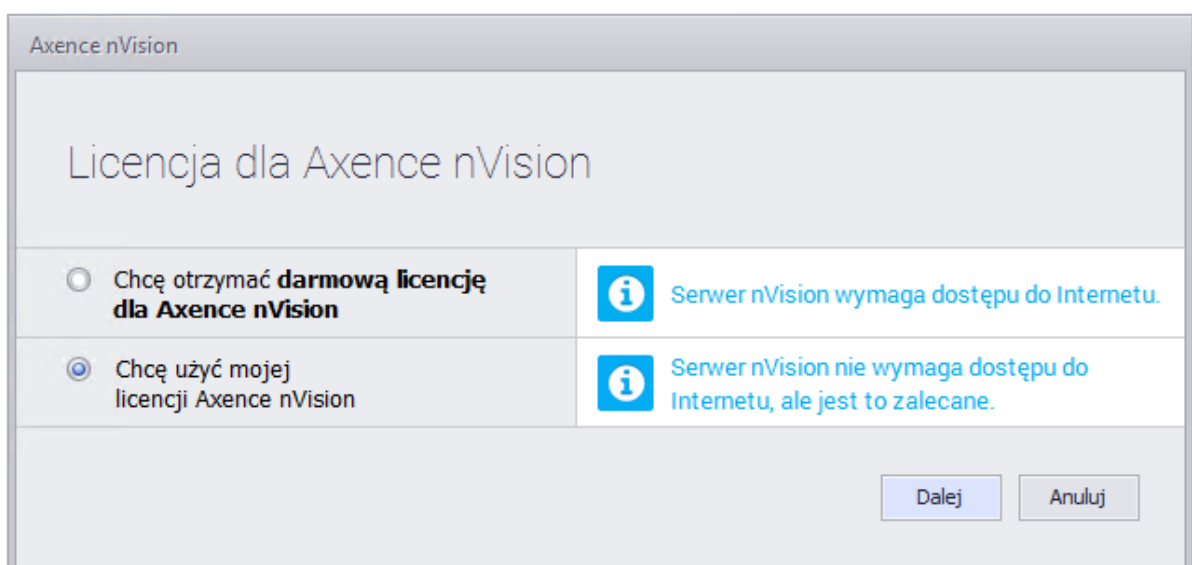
Axence nVision

Licencja dla Axence nVision

Chcę otrzymać **darmową licencję dla Axence nVision**

Serwer nVision wymaga dostępu do Internetu.

Chcę użyć mojej licencji Axence nVision

Serwer nVision nie wymaga dostępu do Internetu, ale jest to zalecane.

Dalej

Anuluj